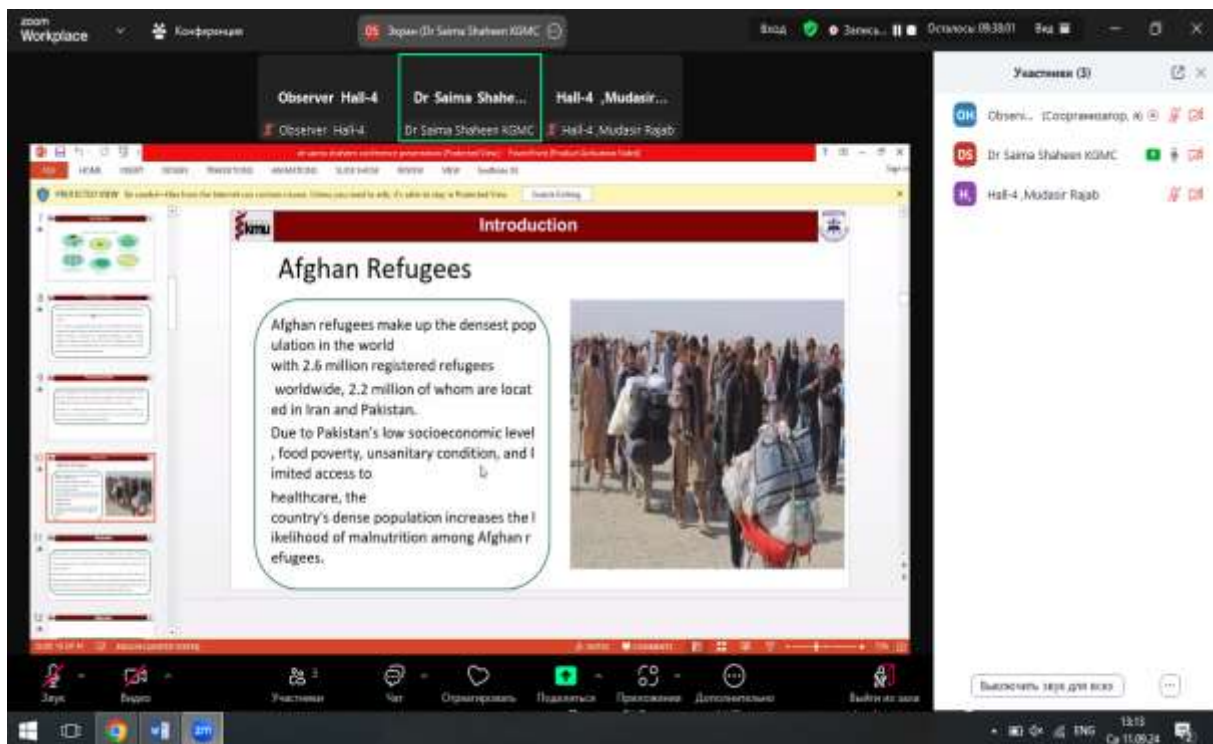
zoom Workplace

Конференция

DS Экран (Dr Saima Shaheen KGMC)

Вход

Запись...

Осталось: 09:38:01

Вид

Участники (3)

Observer Hall-4

Dr Saima Shahe...

Hall-4 ,Mudasir...

Observer Hall-4

Dr Saima Shaheen KGMC

Hall-4 ,Mudasir Rajab

OH Observ... (Соорганизатор, я)

DS Dr Saima Shaheen KGMC

H, Hall-4 ,Mudasir Rajab

kmu

Introduction

Afghan Refugees

Afghan refugees make up the densest pop ulation in the world
with 2.6 million registered refugees
worldwide, 2.2 million of whom are locat ed in Iran and Pakistan.
Due to Pakistan's low socioeconomic level , food poverty, unsanitary condition, and l imited access to
healthcare, the
country's dense population increases the l ikelihood of malnutrition among Afghan r efugees.

Звук

Видео

Участники 3

Чат

Отреагировать

Поделиться

Приложения

Дополнительно

Выйти из зала

Выключить звук для всех

ENG

13:13

Ср 11.09.24